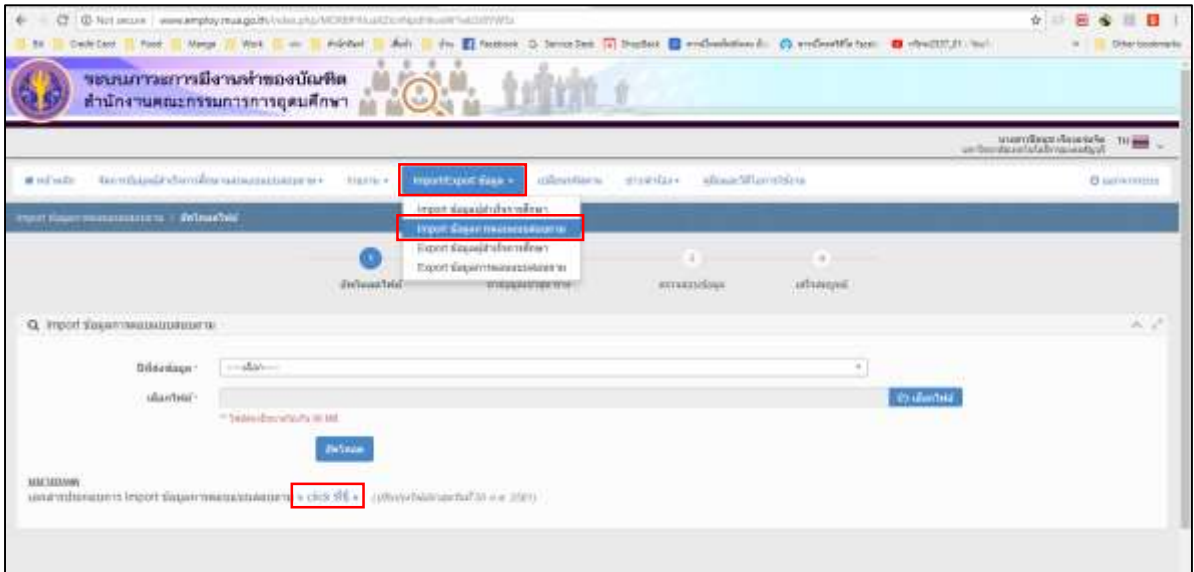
Not secure | www.employ.mua.go.th/index.php/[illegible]

ระบบภาวะการมีงานทำของบัณฑิต
สำนักงานคณะกรรมการการอุดมศึกษา

หน้าหลัก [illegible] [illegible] Import/Export ข้อมูล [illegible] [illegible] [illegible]

Import ข้อมูลผู้สำเร็จการศึกษา
Import ข้อมูลการตอบแบบสอบถาม
Export ข้อมูลผู้สำเร็จการศึกษา
Export ข้อมูลการตอบแบบสอบถาม

Import ข้อมูลการตอบแบบสอบถาม / อัพโหลดไฟล์

อัพโหลดไฟล์ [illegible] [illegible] เสร็จสมบูรณ์

Import ข้อมูลการตอบแบบสอบถาม

ปีที่ส่งข้อมูล * ---เลือก---
เลือกไฟล์ * เลือกไฟล์
* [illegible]
อัพโหลด

หมายเหตุ
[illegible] Import ข้อมูลการตอบแบบสอบถาม « click ที่นี่ » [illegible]